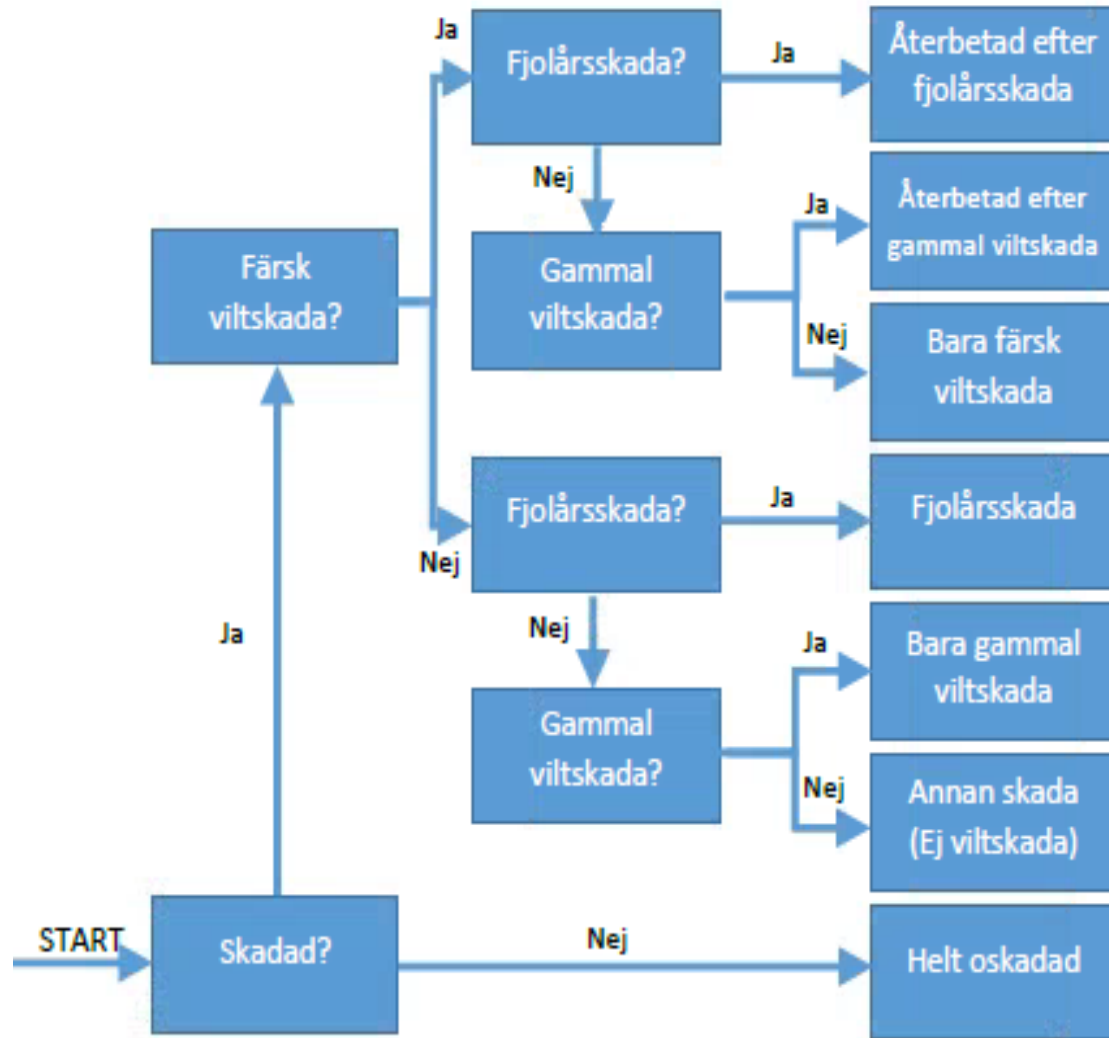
START
Skadad?
Ja
Färsk viltskada?
Ja
Fjolårsskada?
Ja
Återbetad efter fjolårsskada
Nej
Gammal viltskada?
Ja
Återbetad efter gammal viltskada
Nej
Bara färsk viltskada
Nej
Fjolårsskada?
Ja
Fjolårsskada
Nej
Gammal viltskada?
Ja
Bara gammal viltskada
Nej
Annan skada (Ej viltskada)
Nej
Helt oskadad